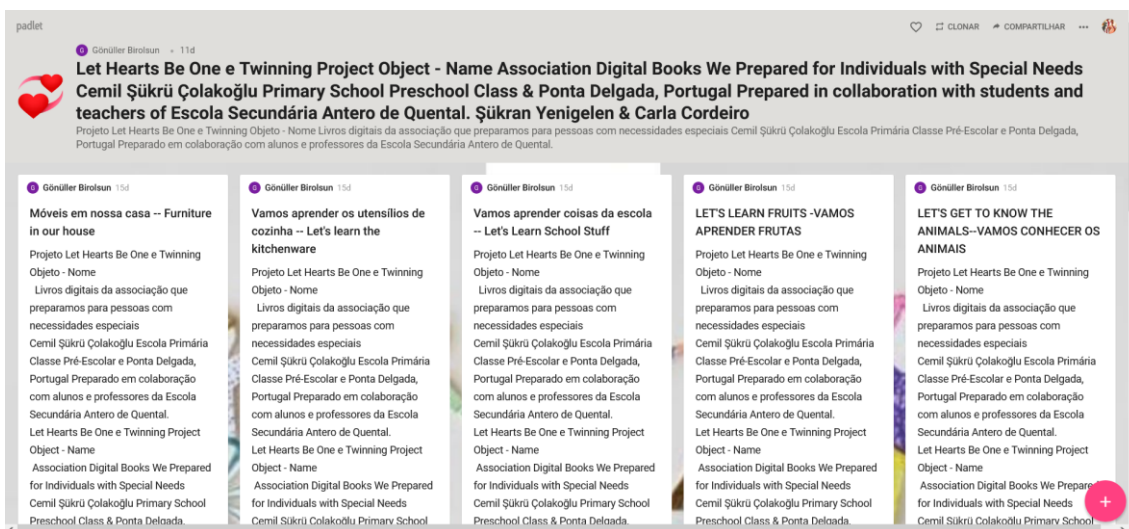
padlet

CLONAR COMPARTILHAR ···

Gönüller Birolsun • 11d

Let Hearts Be One e Twinning Project Object - Name Association Digital Books We Prepared for Individuals with Special Needs Cemil Şükrü Çolakoğlu Primary School Preschool Class & Ponta Delgada, Portugal Prepared in collaboration with students and teachers of Escola Secundária Antero de Quental. Şükran Yenigelen & Carla Cordeiro

Projeto Let Hearts Be One e Twinning Objeto - Nome Livros digitais da associação que preparamos para pessoas com necessidades especiais Cemil Şükrü Çolakoğlu Escola Primária Classe Pré-Escolar e Ponta Delgada, Portugal Preparado em colaboração com alunos e professores da Escola Secundária Antero de Quental.

Gönüller Birolsun 15d

Móveis em nossa casa -- Furniture in our house

Projeto Let Hearts Be One e Twinning Objeto - Nome
Livros digitais da associação que preparamos para pessoas com necessidades especiais
Cemil Şükrü Çolakoğlu Escola Primária Classe Pré-Escolar e Ponta Delgada, Portugal Preparado em colaboração com alunos e professores da Escola Secundária Antero de Quental.
Let Hearts Be One e Twinning Project Object - Name
Association Digital Books We Prepared for Individuals with Special Needs
Cemil Şükrü Çolakoğlu Primary School Preschool Class & Ponta Delgada,

Gönüller Birolsun 15d

Vamos aprender os utensílios de cozinha -- Let's learn the kitchenware

Projeto Let Hearts Be One e Twinning Objeto - Nome
Livros digitais da associação que preparamos para pessoas com necessidades especiais
Cemil Şükrü Çolakoğlu Escola Primária Classe Pré-Escolar e Ponta Delgada, Portugal Preparado em colaboração com alunos e professores da Escola Secundária Antero de Quental.
Let Hearts Be One e Twinning Project Object - Name
Association Digital Books We Prepared for Individuals with Special Needs
Cemil Şükrü Çolakoğlu Primary School

Gönüller Birolsun 15d

Vamos aprender coisas da escola -- Let's Learn School Stuff

Projeto Let Hearts Be One e Twinning Objeto - Nome
Livros digitais da associação que preparamos para pessoas com necessidades especiais
Cemil Şükrü Çolakoğlu Escola Primária Classe Pré-Escolar e Ponta Delgada, Portugal Preparado em colaboração com alunos e professores da Escola Secundária Antero de Quental.
Let Hearts Be One e Twinning Project Object - Name
Association Digital Books We Prepared for Individuals with Special Needs
Cemil Şükrü Çolakoğlu Primary School Preschool Class & Ponta Delgada,

Gönüller Birolsun 15d

LET'S LEARN FRUITS -VAMOS APRENDER FRUTAS

Projeto Let Hearts Be One e Twinning Objeto - Nome
Livros digitais da associação que preparamos para pessoas com necessidades especiais
Cemil Şükrü Çolakoğlu Escola Primária Classe Pré-Escolar e Ponta Delgada, Portugal Preparado em colaboração com alunos e professores da Escola Secundária Antero de Quental.
Let Hearts Be One e Twinning Project Object - Name
Association Digital Books We Prepared for Individuals with Special Needs
Cemil Şükrü Çolakoğlu Primary School Preschool Class & Ponta Delgada,

Gönüller Birolsun 15d

LET'S GET TO KNOW THE ANIMALS--VAMOS CONHECER OS ANIMAIS

Projeto Let Hearts Be One e Twinning Objeto - Nome
Livros digitais da associação que preparamos para pessoas com necessidades especiais
Cemil Şükrü Çolakoğlu Escola Primária Classe Pré-Escolar e Ponta Delgada, Portugal Preparado em colaboração com alunos e professores da Escola Secundária Antero de Quental.
Let Hearts Be One e Twinning Project Object - Name
Association Digital Books We Prepa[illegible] for Individuals with Special Needs
Cemil Şükrü Çolakoğlu Primary School

+